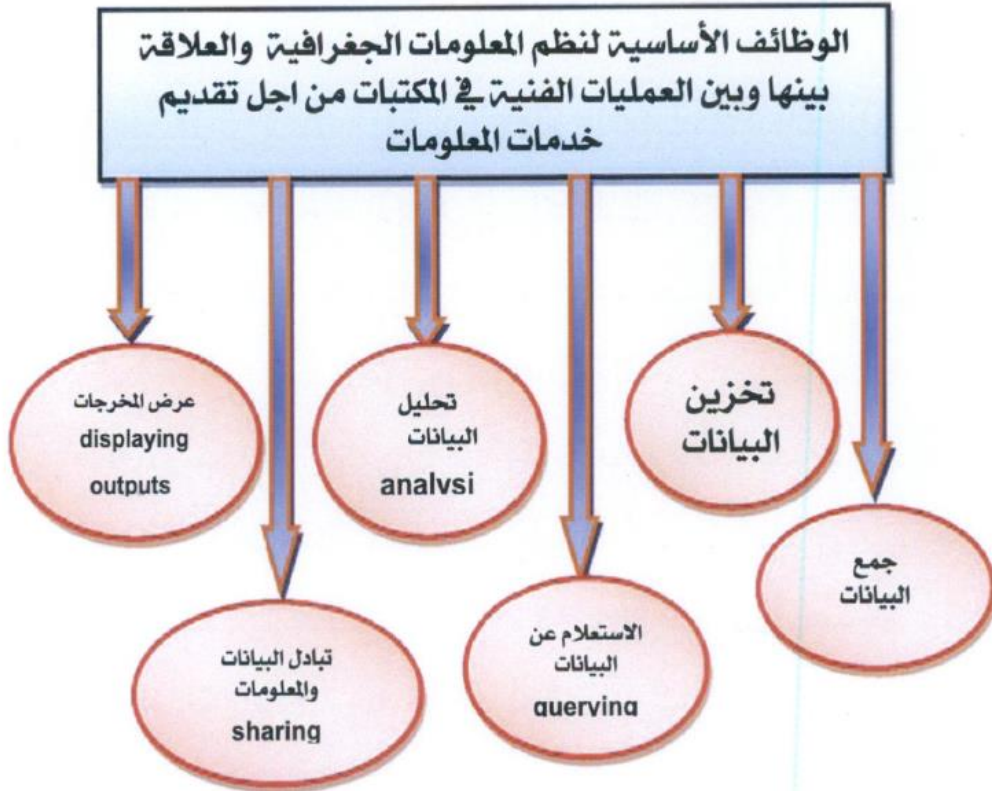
الوظائف الأساسية لنظم المعلومات الجغرافية والعلاقة بينها وبين العمليات الفنية في المكتبات من اجل تقديم خدمات المعلومات

تخزين البيانات

تحليل البيانات analysi

عرض المخرجات displaying outputs

جمع البيانات

الاستعلام عن البيانات querying

تبادل البيانات والمعلومات sharing